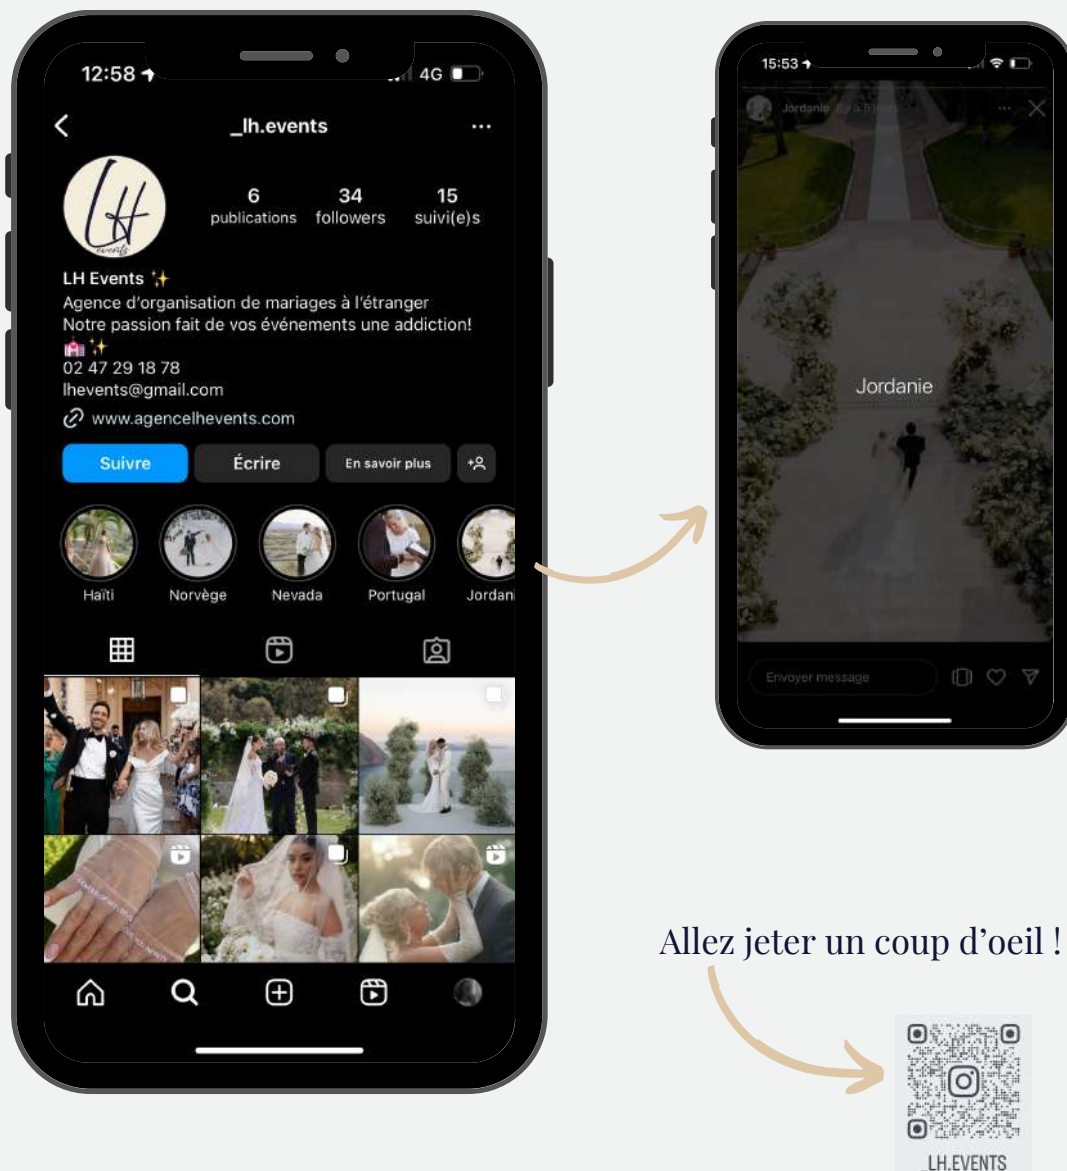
12:58 4G

_lh.events

LH events

6 publications
34 followers
15 suivi(e)s

LH Events ✨
Agence d'organisation de mariages à l'étranger
Notre passion fait de vos événements une addiction!
✨
02 47 29 18 78
lhevents@gmail.com
www.agencelhevents.com

Suivre
Écrire
En savoir plus

Haïti
Norvège
Nevada
Portugal
Jordani

15:53

Jordanie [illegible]

Jordanie

Envoyer message

Allez jeter un coup d'oeil !

LH.EVENTS